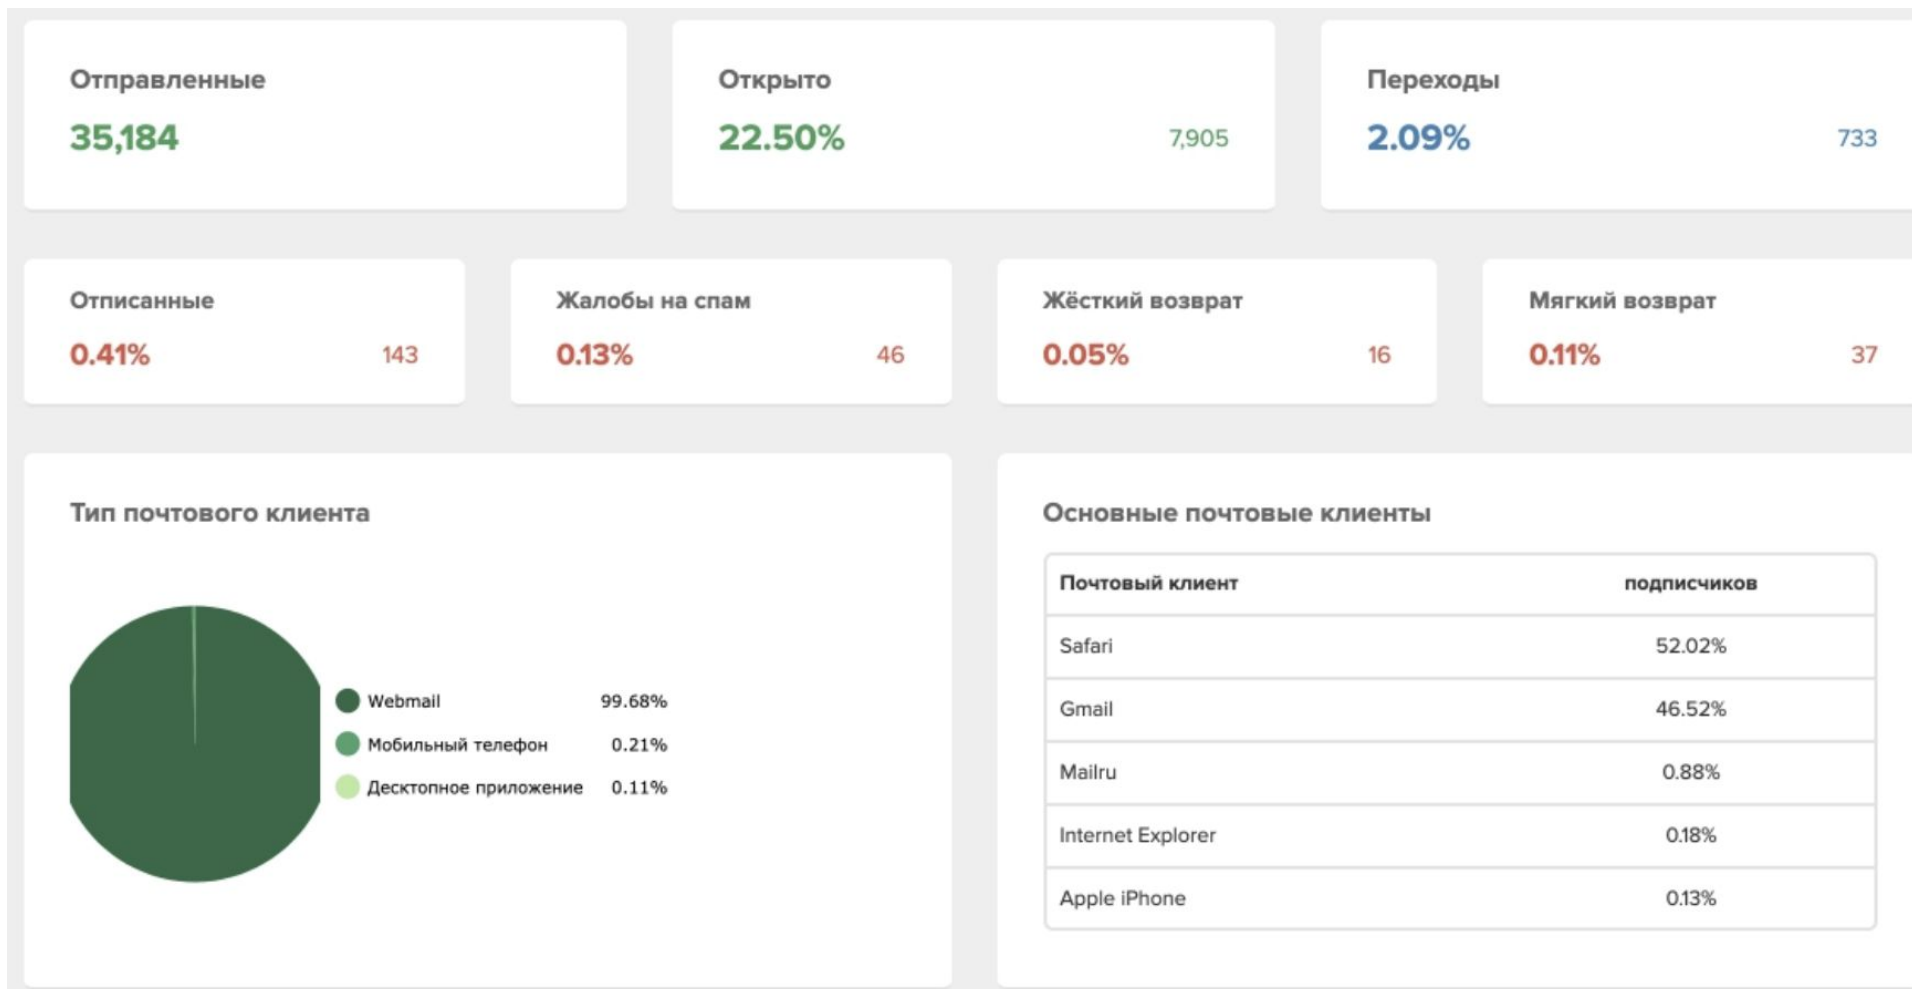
Отправленные
35,184

Открыто
22.50%
7,905

Переходы
2.09%
733

Отписанные
0.41%
143

Жалобы на спам
0.13%
46

Жёсткий возврат
0.05%
16

Мягкий возврат
0.11%
37

Тип почтового клиента

Webmail 99.68%
Мобильный телефон 0.21%
Десктопное приложение 0.11%

Основные почтовые клиенты

| Почтовый клиент | подписчиков |
|---|---|
| Safari | 52.02% |
| Gmail | 46.52% |
| Mailru | 0.88% |
| Internet Explorer | 0.18% |
| Apple iPhone | 0.13% |